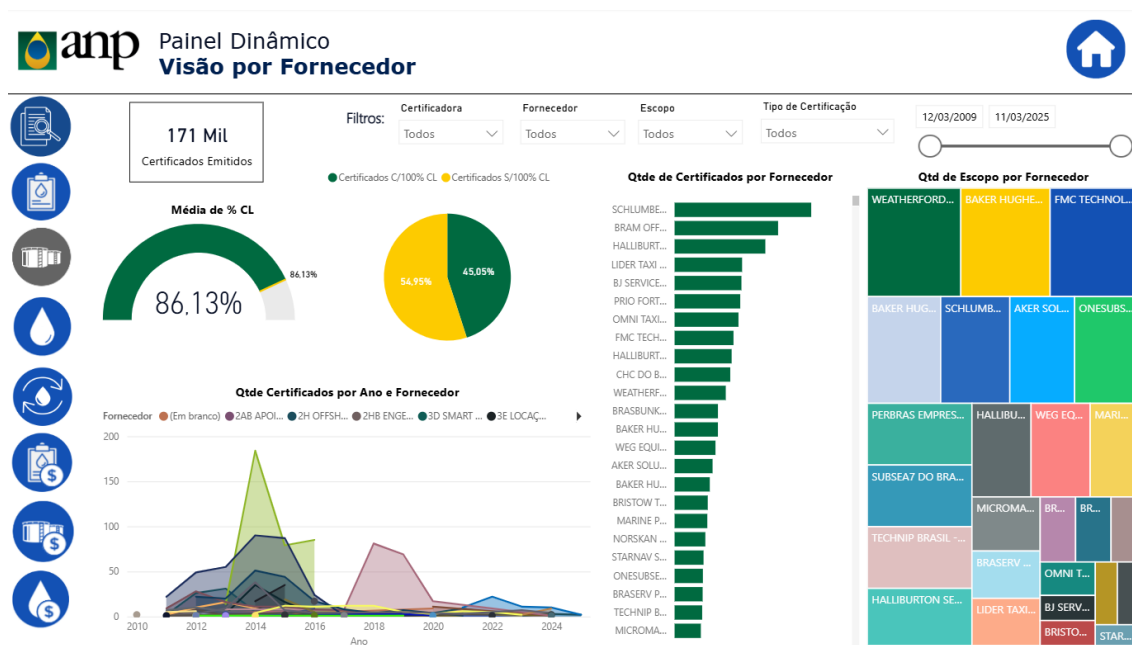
anp

Painel Dinâmico
Visão por Fornecedor

171 Mil
Certificados Emitidos

Filtros:
Certificadora
Todos
Fornecedor
Todos
Escopo
Todos
Tipo de Certificação
Todos

12/03/2009
11/03/2025

Média de % CL
86,13%
86,13%

Certificados C/100% CL
Certificados S/100% CL
54,95%
45,05%

Qtdė de Certificados por Fornecedor
SCHLUMBE...
BRAM OFF...
HALLIBURT...
LIDER TAXI ...
BJ SERVICE...
PRIO FORT...
OMNI TAXI...
FMC TECH...
HALLIBURT...
CHC DO B...
WEATHERF...
BRASBUNK...
BAKER HU...
WEG EQUI...
AKER SOLU...
BAKER HU...
BRISTOW T...
MARINE P...
NORSKAN ...
STARNAV S...
ONESUBSE...
BRASERV P...
TECHNIP B...
MICROMA...

Qtd de Escopo por Fornecedor
WEATHERFORD...
BAKER HUGHE...
FMC TECHNOL...
BAKER HUG...
SCHLUMB...
AKER SOL...
ONESUBS...
PERBRAS EMPRES...
HALLIBU...
WEG EQ...
MARI...
SUBSEA7 DO BRA...
MICROMA...
BR...
BR...
TECHNIP BRASIL -...
BRASERV ...
OMNI T...
HALLIBURTON SE...
LIDER TAXI...
BJ SERV...
BRISTO...
STAR...

Qtde Certificados por Ano e Fornecedor
Fornecedor
(Em branco)
2AB APOI...
2H OFFSH...
2HB ENGE...
3D SMART ...
3E LOCAÇ...
200
150
100
50
0
2010
2012
2014
2016
2018
2020
2022
2024
Ano